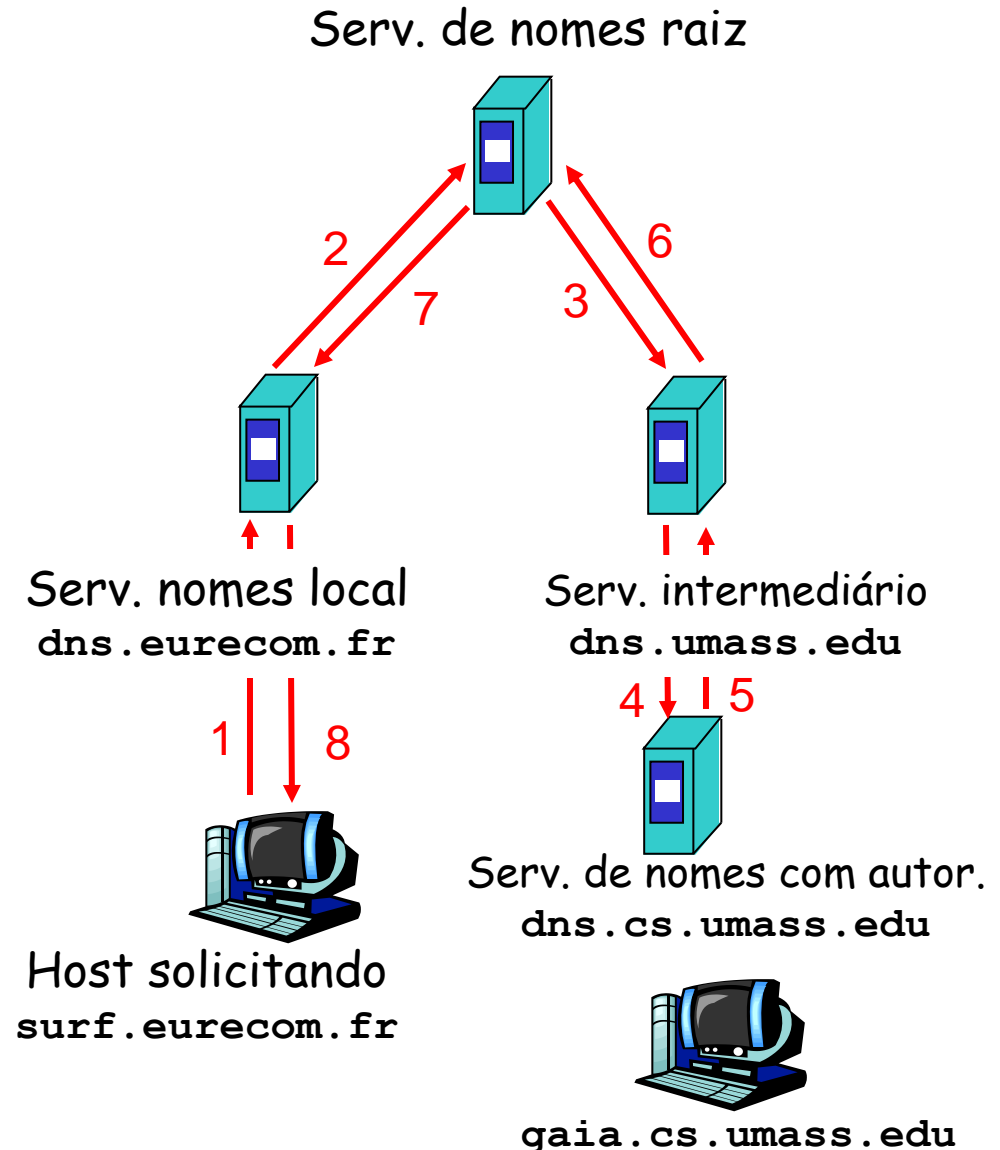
Serv. de nomes raiz

2

7

3

6

Serv. nomes local
dns.eurecom.fr

Serv. intermediário
dns.umass.edu

1

8

4

5

Serv. de nomes com autor.
dns.cs.umass.edu

Host solicitando
surf.eurecom.fr

gaia.cs.umass.edu